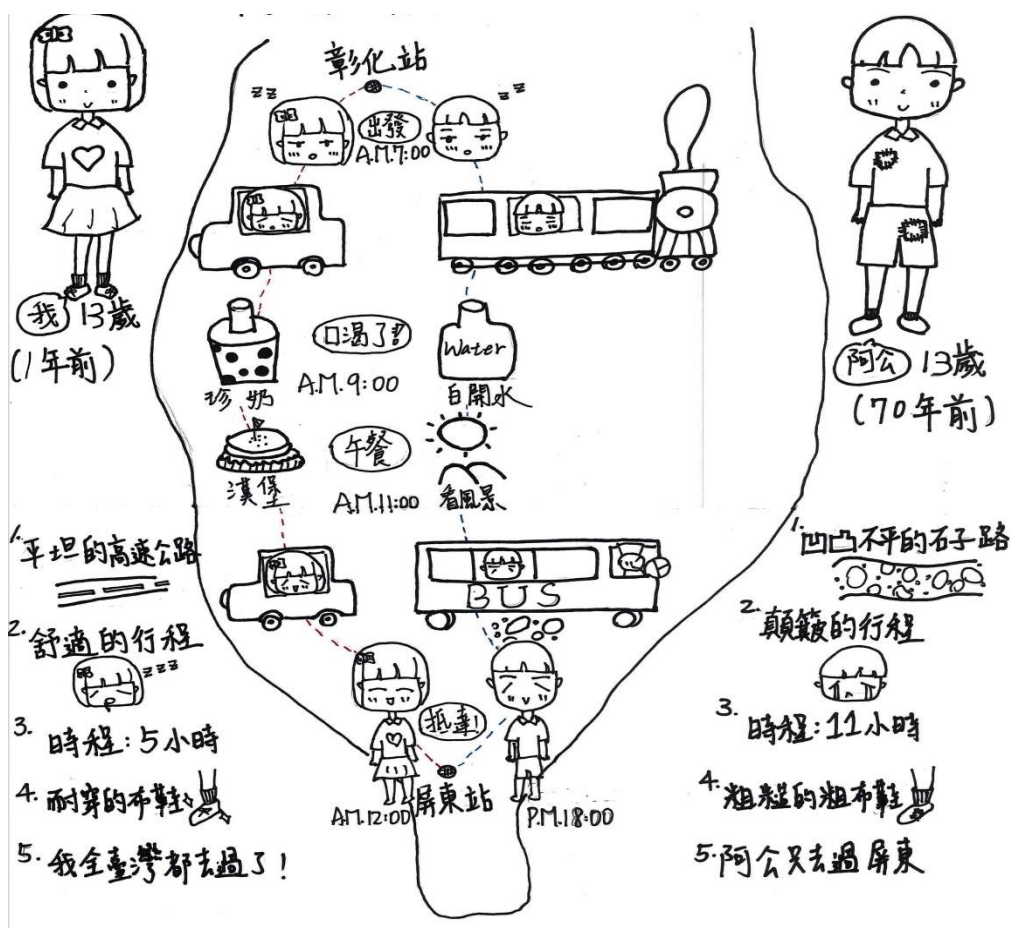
彰化站

ZZZ

ZZZ

出發
A.M.7:00

我 13歲
(1年前)

阿公 13歲
(70年前)

口渴了!

Water

珍奶

A.M.9:00

白開水

午餐

漢堡

A.M.11:00

看風景

1.平坦的高速公路

2.舒適的行程

ZZZ

3.時程:5小時

4.耐穿的布鞋

5.我全臺灣都去過了!

BUS

1.凹凸不平的石子路

2.顛簸的行程

3.時程:11小時

4.粗糙的粗布鞋

5.阿公只去過屏東

抵達!

A.M.12:00

屏東站

P.M.18:00